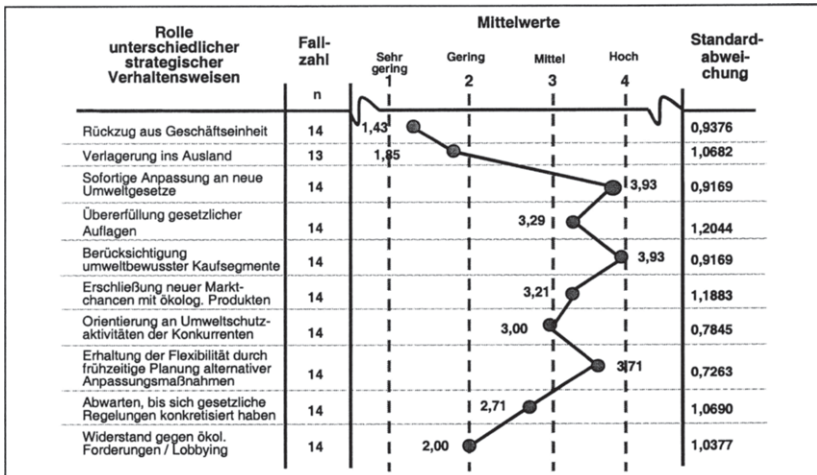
| Rolle unterschiedlicher strategischer Verhaltensweisen | Fallzahl n | Mittelwerte | Standardabweichung |
|---|---|---|---|
| | | Sehr gering 1 · Gering 2 · Mittel 3 · Hoch 4 | |
| Rückzug aus Geschäftseinheit | 14 | 1,43 | 0,9376 |
| Verlagerung ins Ausland | 13 | 1,85 | 1,0682 |
| Sofortige Anpassung an neue Umweltgesetze | 14 | 3,93 | 0,9169 |
| Übererfüllung gesetzlicher Auflagen | 14 | 3,29 | 1,2044 |
| Berücksichtigung umweltbewusster Kaufsegmente | 14 | 3,93 | 0,9169 |
| Erschließung neuer Marktchancen mit ökolog. Produkten | 14 | 3,21 | 1,1883 |
| Orientierung an Umweltschutzaktivitäten der Konkurrenten | 14 | 3,00 | 0,7845 |
| Erhaltung der Flexibilität durch frühzeitige Planung alternativer Anpassungsmaßnahmen | 14 | 3,71 | 0,7263 |
| Abwarten, bis sich gesetzliche Regelungen konkretisiert haben | 14 | 2,71 | 1,0690 |
| Widerstand gegen ökol. Forderungen / Lobbying | 14 | 2,00 | 1,0377 |